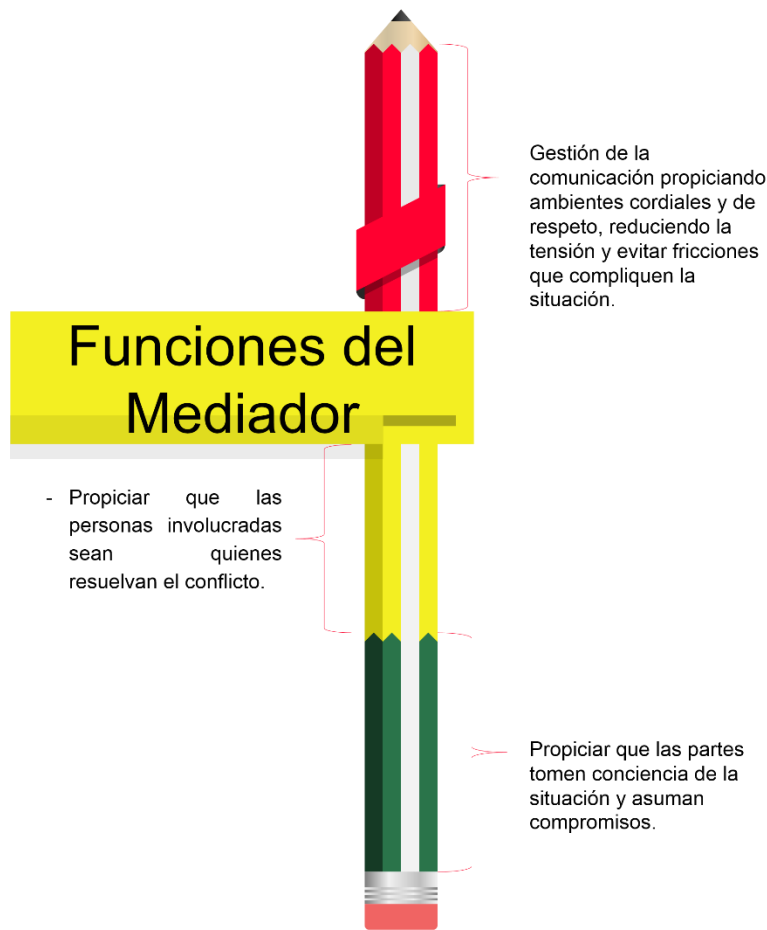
Gestión de la comunicación propiciando ambientes cordiales y de respeto, reduciendo la tensión y evitar fricciones que compliquen la situación.

Funciones del Mediador

- Propiciar que las personas involucradas sean quienes resuelvan el conflicto.

Propiciar que las partes tomen conciencia de la situación y asuman compromisos.